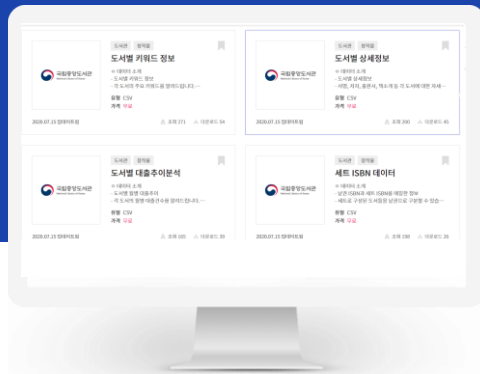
도서관 | 문학 | 도서별 키워드 정보 | 국립중앙도서관

※ 데이터 소개
- 도서별 키워드 정보
- 각 도서의 주요 키워드를 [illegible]

유형 CSV
가격 무료

2020.07.15 업데이트됨 | 조회 271 | 다운로드 54

도서관 | 문학 | 도서별 상세정보 | 국립중앙도서관

※ 데이터 소개
- 도서별 상세정보
- 저자, 출판사, 목차 등 각 도서에 대한 자세 ...

유형 CSV
가격 무료

2020.07.15 업데이트됨 | 조회 200 | 다운로드 45

도서관 | 문학 | 도서별 대출추이분석 | 국립중앙도서관

※ 데이터 소개
- 도서별 월별 대출추이
- 각 도서의 월별 대출건수를 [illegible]

유형 CSV
가격 무료

2020.07.15 업데이트됨 | 조회 180 | 다운로드 38

도서관 | 문학 | 세트 ISBN 데이터 | 국립중앙도서관

※ 데이터 소개
- 낱권 ISBN과 세트 ISBN을 매핑한 정보
- 세트로 구성된 도서들을 낱권으로 구분할 수 있습 ...

유형 CSV
가격 무료

2020.07.15 업데이트됨 | 조회 190 | 다운로드 38